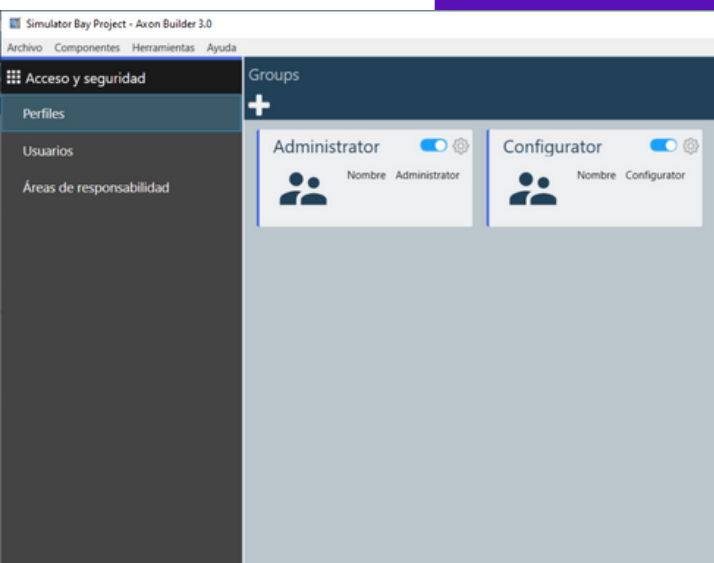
Simulator Bay Project - Axon Builder 3.0

Archivo Componentes Herramientas Ayuda

Acceso y seguridad

Perfiles

Usuarios

Áreas de responsabilidad

Groups

Administrator

Nombre Administrator

Configurator

Nombre Configurator